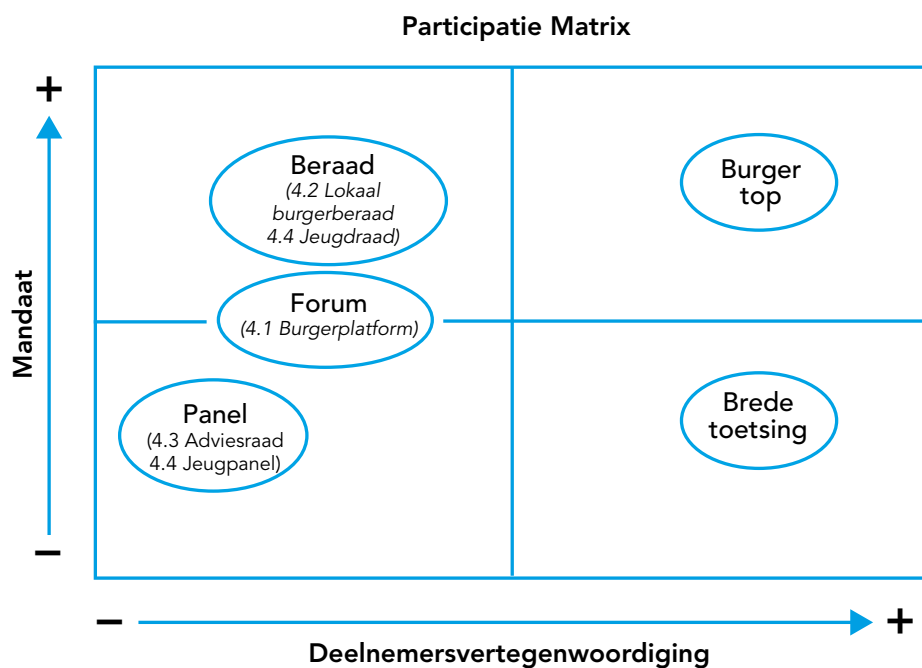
Participatie Matrix

+

Mandaat

–

Beraad
(4.2 Lokaal burgerberaad
4.4 Jeugdraad)

Burger top

Forum
(4.1 Burgerplatform)

Panel
(4.3 Adviesraad
4.4 Jeugpanel)

Brede toetsing

–

+

Deelnemersvertegenwoordiging